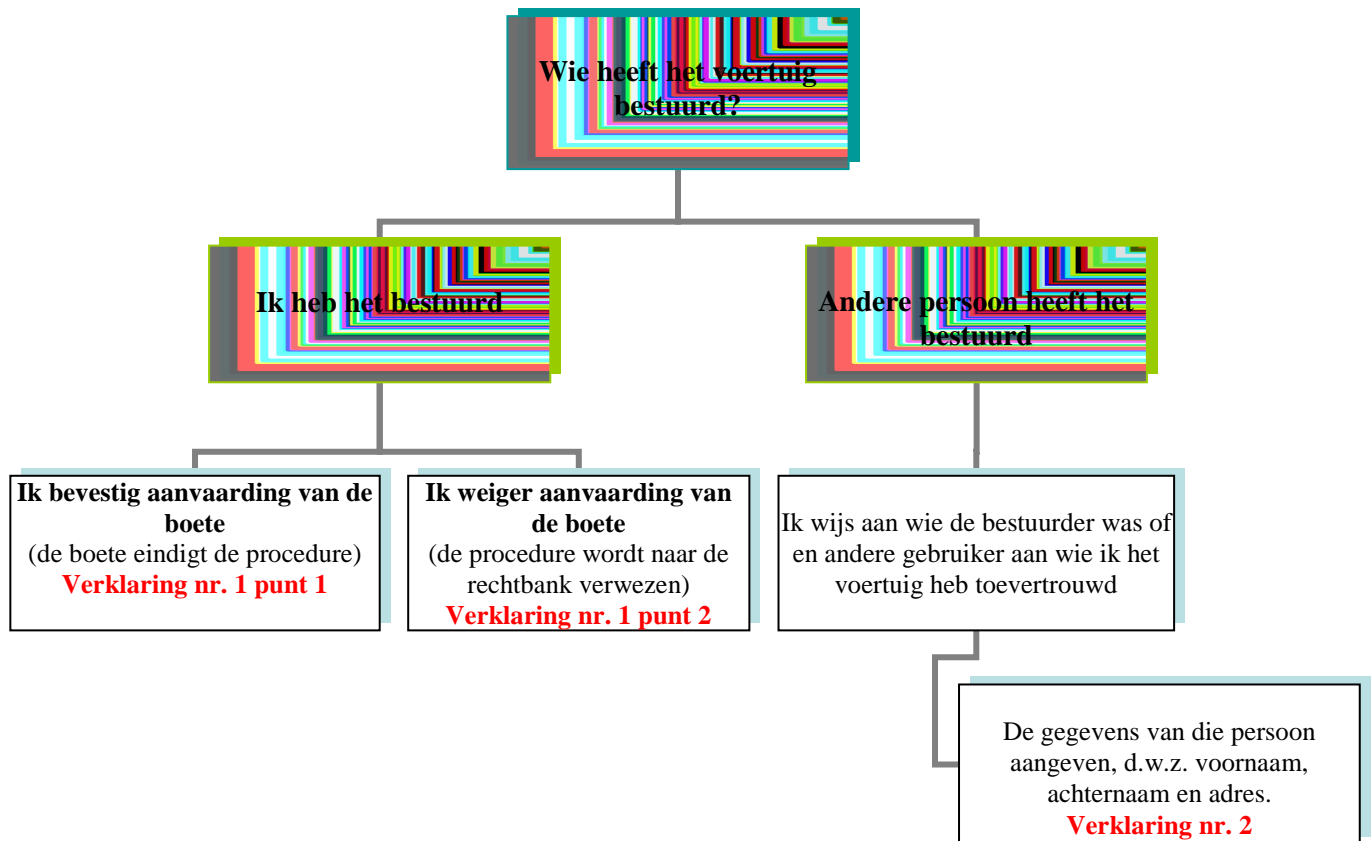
Wie heeft het voertuig bestuurd?

Ik heb het bestuurd

Andere persoon heeft het bestuurd

Ik bevestig aanvaarding van de boete
(de boete eindigt de procedure)
Verklaring nr. 1 punt 1

Ik weiger aanvaarding van de boete
(de procedure wordt naar de rechtbank verwezen)
Verklaring nr. 1 punt 2

Ik wijs aan wie de bestuurder was of en andere gebruiker aan wie ik het voertuig heb toevertrouwd

De gegevens van die persoon aangeven, d.w.z. voornaam, achternaam en adres.
Verklaring nr. 2